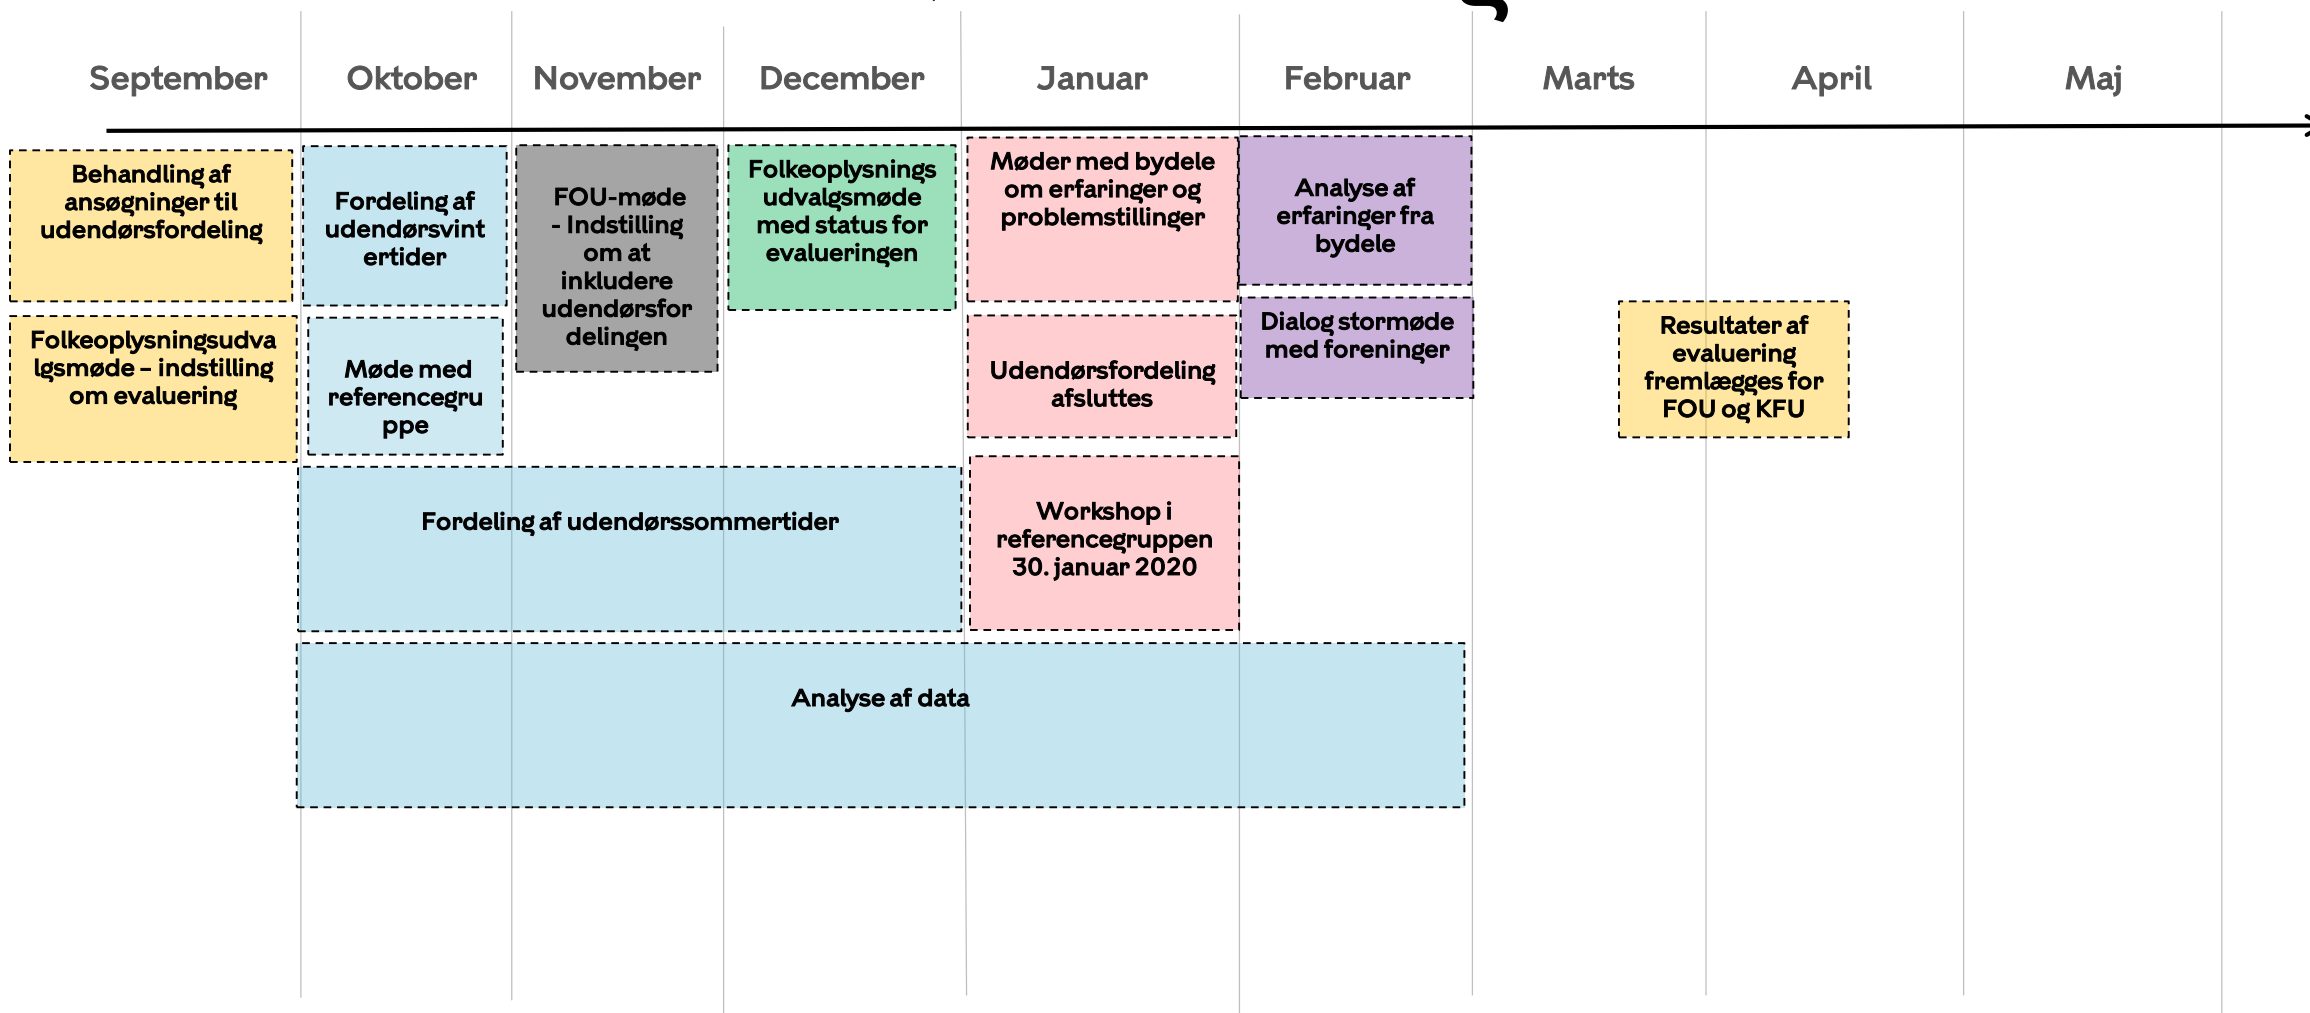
September Oktober November December Januar Februar Marts April Maj

Behandling af ansøgninger til udendørsfordeling

Folkeoplysningsudvalgsmøde – indstilling om evaluering

Fordeling af udendørsvintertider

Møde med referencegruppe

FOU-møde - Indstilling om at inkludere udendørsfordelingen

Folkeoplysningsudvalgsmøde med status for evalueringen

Møder med bydele om erfaringer og problemstillinger

Udendørsfordeling afsluttes

Workshop i referencegruppen 30. januar 2020

Analyse af erfaringer fra bydele

Dialog stormøde med foreninger

Resultater af evaluering fremlægges for FOU og KFU

Fordeling af udendørssommertider

Analyse af data